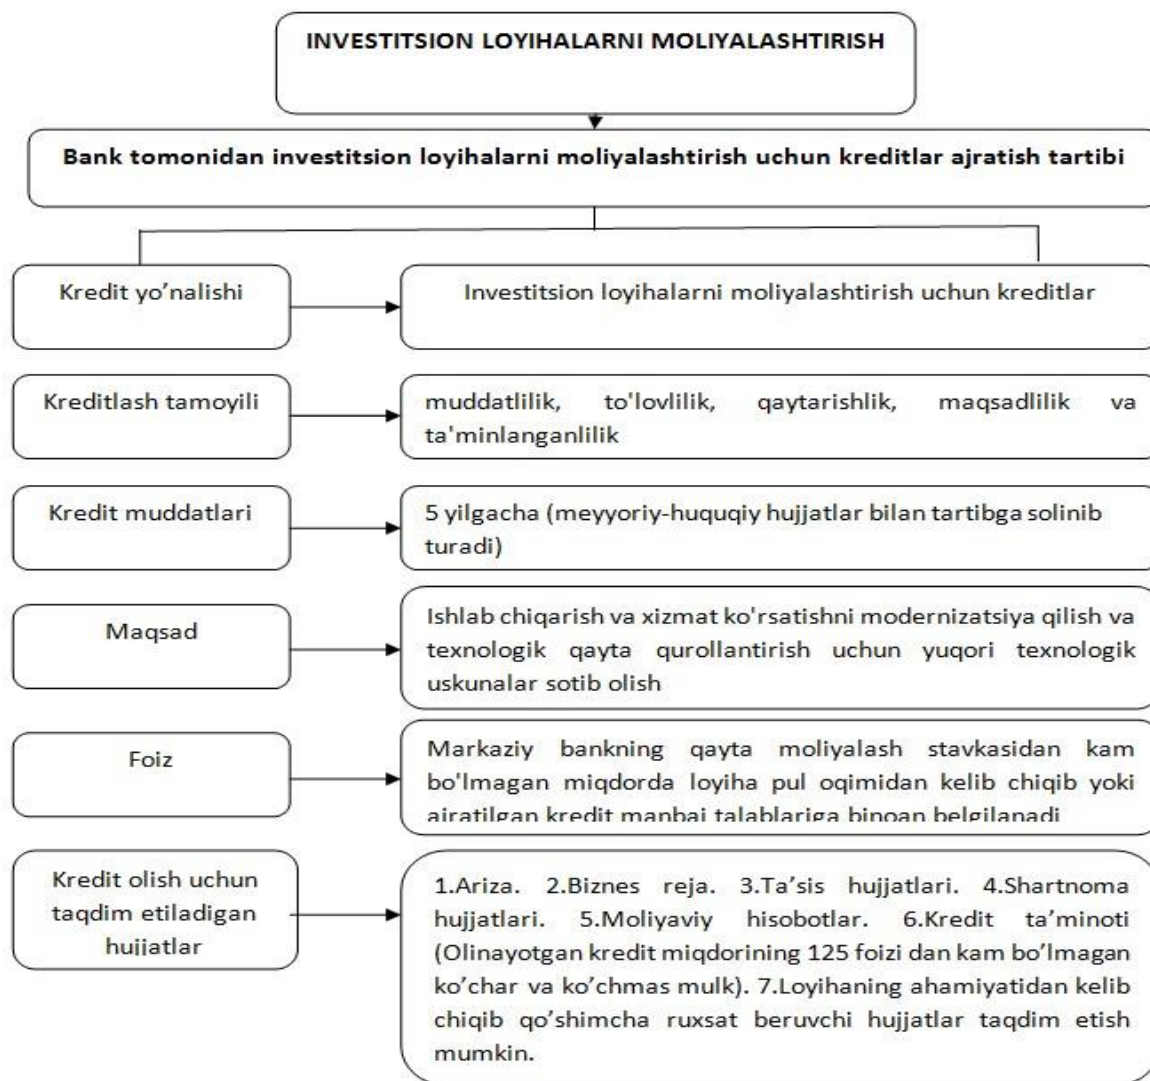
INVESTITSION LOYIHALARNI MOLIYALASHTIRISH

Bank tomonidan investitsion loyihalarni moliyalashtirish uchun kreditlar ajratish tartibi

Kredit yo’nalishi

Investitsion loyihalarni moliyalashtirish uchun kreditlar

Kreditlash tamoyili

muddatlilik, to'lovlilik, qaytarishlik, maqsadlilik va ta'minlanganlilik

Kredit muddatlari

5 yilgacha (meyyoriy-huquqiy hujjatlar bilan tartibga solinib turadi)

Maqsad

Ishlab chiqarish va xizmat ko'rsatishni modernizatsiya qilish va texnologik qayta qurollantirish uchun yuqori texnologik uskunalar sotib olish

Foiz

Markaziy bankning qayta moliyalash stavkasidan kam bo'lmagan miqdorda loyiha pul oqimidan kelib chiqib yoki ajratilgan kredit manbai talablariga binoan belgilanadi

Kredit olish uchun taqdim etiladigan hujjatlar

1.Ariza. 2.Biznes reja. 3.Ta’sis hujjatlari. 4.Shartnoma hujjatlari. 5.Moliyaviy hisobotlar. 6.Kredit ta’minoti (Olinayotgan kredit miqdorining 125 foizi dan kam bo’lmagan ko’char va ko’chmas mulk). 7.Loyihaning ahamiyatidan kelib chiqib qo’shimcha ruxsat beruvchi hujjatlar taqdim etish mumkin.